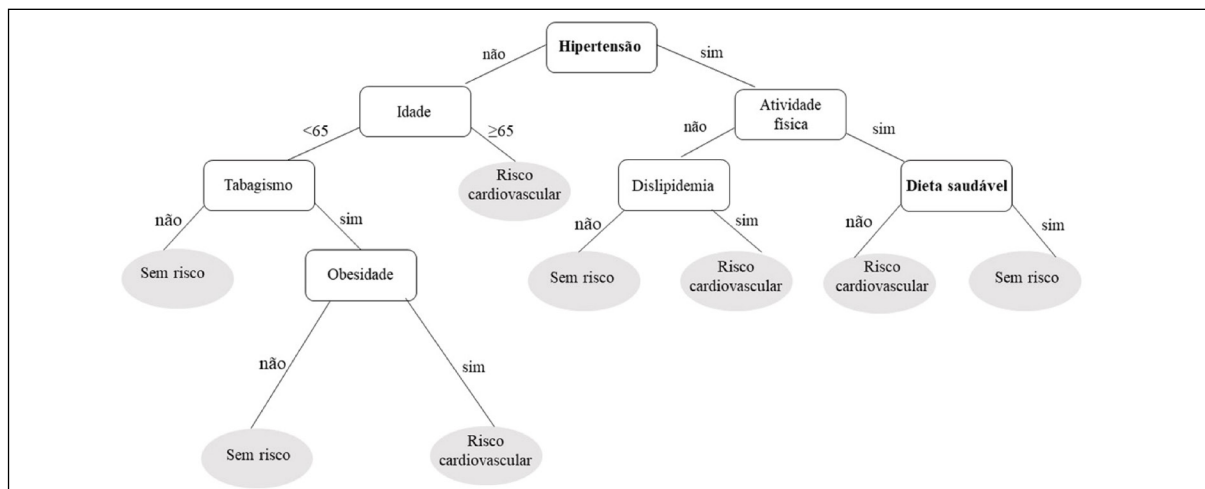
Hipertensão

não

sim

Idade

<65

≥65

Atividade física

não

sim

Tabagismo

Risco cardiovascular

Dislipidemia

Dieta saudável

não

sim

não

sim

não

sim

Sem risco

Obesidade

Sem risco

Risco cardiovascular

Risco cardiovascular

Sem risco

não

sim

Sem risco

Risco cardiovascular